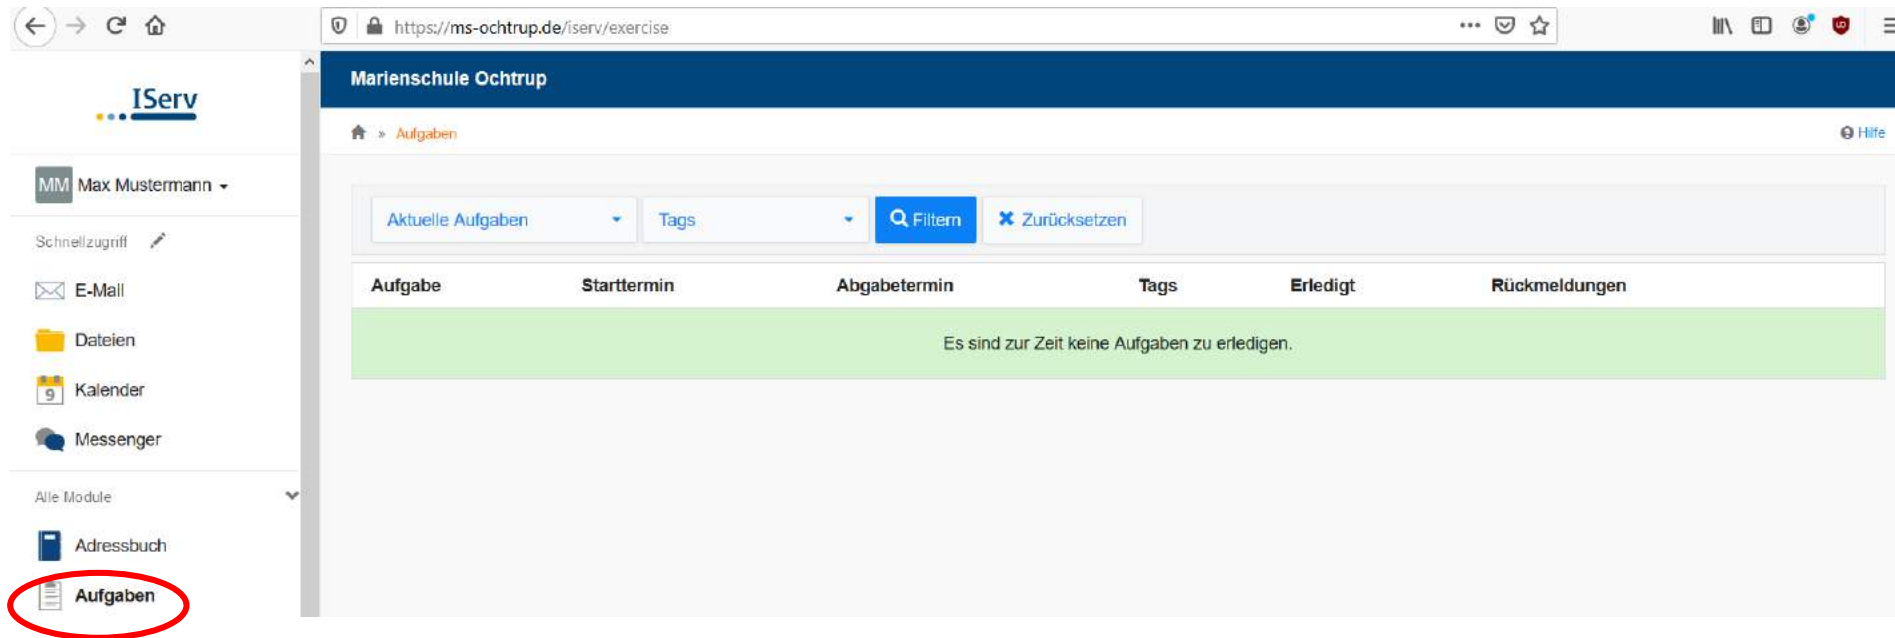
https://ms-ochtrup.de/iserv/exercise

IServ

MM Max Mustermann

Schnellzugriff

E-Mail

Dateien

Kalender

Messenger

Alle Module

Adressbuch

Aufgaben

Marienschule Ochtrup

» Aufgaben

Hilfe

Aktuelle Aufgaben

Tags

Filtern

Zurücksetzen

| Aufgabe | Starttermin | Abgabetermin | Tags | Erledigt | Rückmeldungen |
|---|---|---|---|---|---|
| Es sind zur Zeit keine Aufgaben zu erledigen. | | | | | |